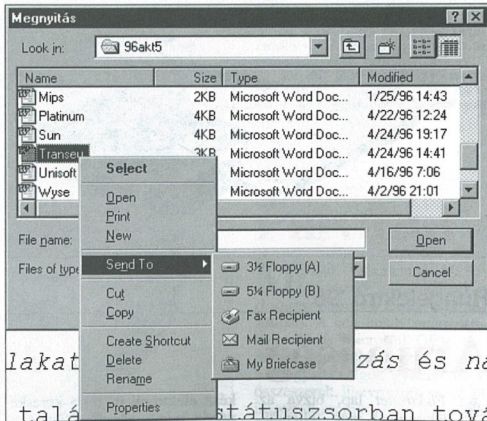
Megnyitás

Look in: 96akt5

| Name | Size | Type | Modified |
|---|---|---|---|
| Mips | 2KB | Microsoft Word Doc... | 1/25/96 14:43 |
| Platinum | 4KB | Microsoft Word Doc... | 4/22/96 12:24 |
| Sun | 4KB | Microsoft Word Doc... | 4/24/96 19:17 |
| Transeu | 3KB | Microsoft Word Doc... | 4/24/96 14:41 |
| Unisoft | | Microsoft Word Doc... | 4/16/96 7:06 |
| Wyse | | Microsoft Word Doc... | 4/2/96 21:01 |

File name:
Files of type

Open
Cancel

Select
Open
Print
New
Send To
Cut
Copy
Create Shortcut
Delete
Rename
Properties

3½ Floppy (A)
5¼ Floppy (B)
Fax Recipient
Mail Recipient
My Briefcase

lakat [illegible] zás és na

talá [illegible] státuszsorban tová